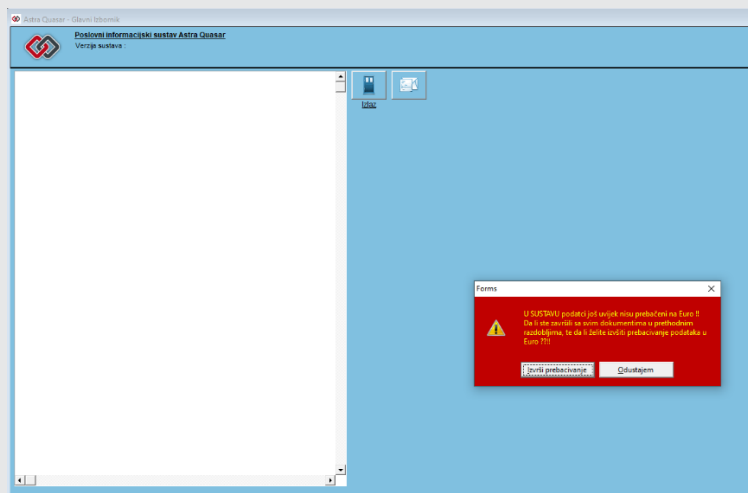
Astra Quasar - Glavni izbornik

Poslovni informacijski sustav Astra Quasar
Verzija sustava :

Izlaz

Forms

U SUSTAVU podatci još uvijek nisu prebačeni na Euro !! Da li ste završili sa svim dokumentima u prethodnim razdobljima, te da li želite izvšiti prebacivanje podataka u Euro ?!!!

Izvrši prebacivanje
Odustajem